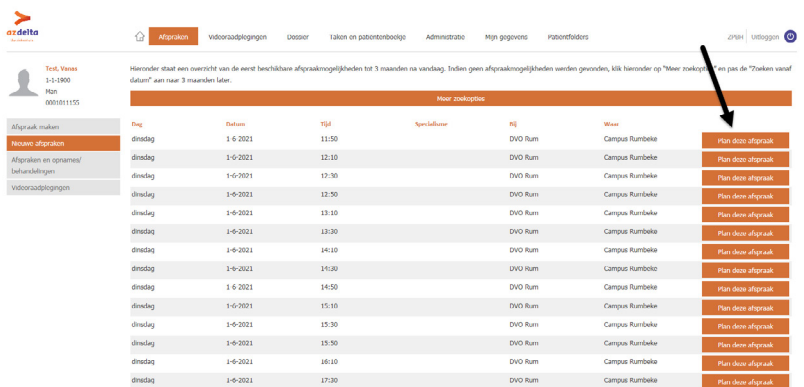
azdelta

Afspraken | Videoraadplegingen | Dossier | Taken en patiëntenboekje | Administratie | Mijn gegevens | Patiëntfolders | ZMIH | Uitloggen

Test, Vanas
1-1-1900
Man
0000011155

Afspraak maken
Nieuwe afspraken
Afspraken en opnames/ behandelingen
Videoraadplegingen

Hieronder staat een overzicht van de eerst beschikbare afspraakmogelijkheden tot 3 maanden na vandaag. Indien geen afspraakmogelijkheden werden gevonden, klik hieronder op "Meer zoekopties" en pas de "Zoeken vanaf datum" aan naar 3 maanden later.

Meer zoekopties

| Dag | Datum | Tijd | Specialisme | Bij | Waar | |
|---|---|---|---|---|---|---|
| dinsdag | 1-6-2021 | 11:50 | | DVO Rum | Campus Rumbeke | Plan deze afspraak |
| dinsdag | 1-6-2021 | 12:10 | | DVO Rum | Campus Rumbeke | Plan deze afspraak |
| dinsdag | 1-6-2021 | 12:30 | | DVO Rum | Campus Rumbeke | Plan deze afspraak |
| dinsdag | 1-6-2021 | 12:50 | | DVO Rum | Campus Rumbeke | Plan deze afspraak |
| dinsdag | 1-6-2021 | 13:10 | | DVO Rum | Campus Rumbeke | Plan deze afspraak |
| dinsdag | 1-6-2021 | 13:30 | | DVO Rum | Campus Rumbeke | Plan deze afspraak |
| dinsdag | 1-6-2021 | 14:10 | | DVO Rum | Campus Rumbeke | Plan deze afspraak |
| dinsdag | 1-6-2021 | 14:30 | | DVO Rum | Campus Rumbeke | Plan deze afspraak |
| dinsdag | 1-6-2021 | 14:50 | | DVO Rum | Campus Rumbeke | Plan deze afspraak |
| dinsdag | 1-6-2021 | 15:10 | | DVO Rum | Campus Rumbeke | Plan deze afspraak |
| dinsdag | 1-6-2021 | 15:30 | | DVO Rum | Campus Rumbeke | Plan deze afspraak |
| dinsdag | 1-6-2021 | 15:50 | | DVO Rum | Campus Rumbeke | Plan deze afspraak |
| dinsdag | 1-6-2021 | 16:10 | | DVO Rum | Campus Rumbeke | Plan deze afspraak |
| dinsdag | 1-6-2021 | 17:30 | | DVO Rum | Campus Rumbeke | Plan deze afspraak |